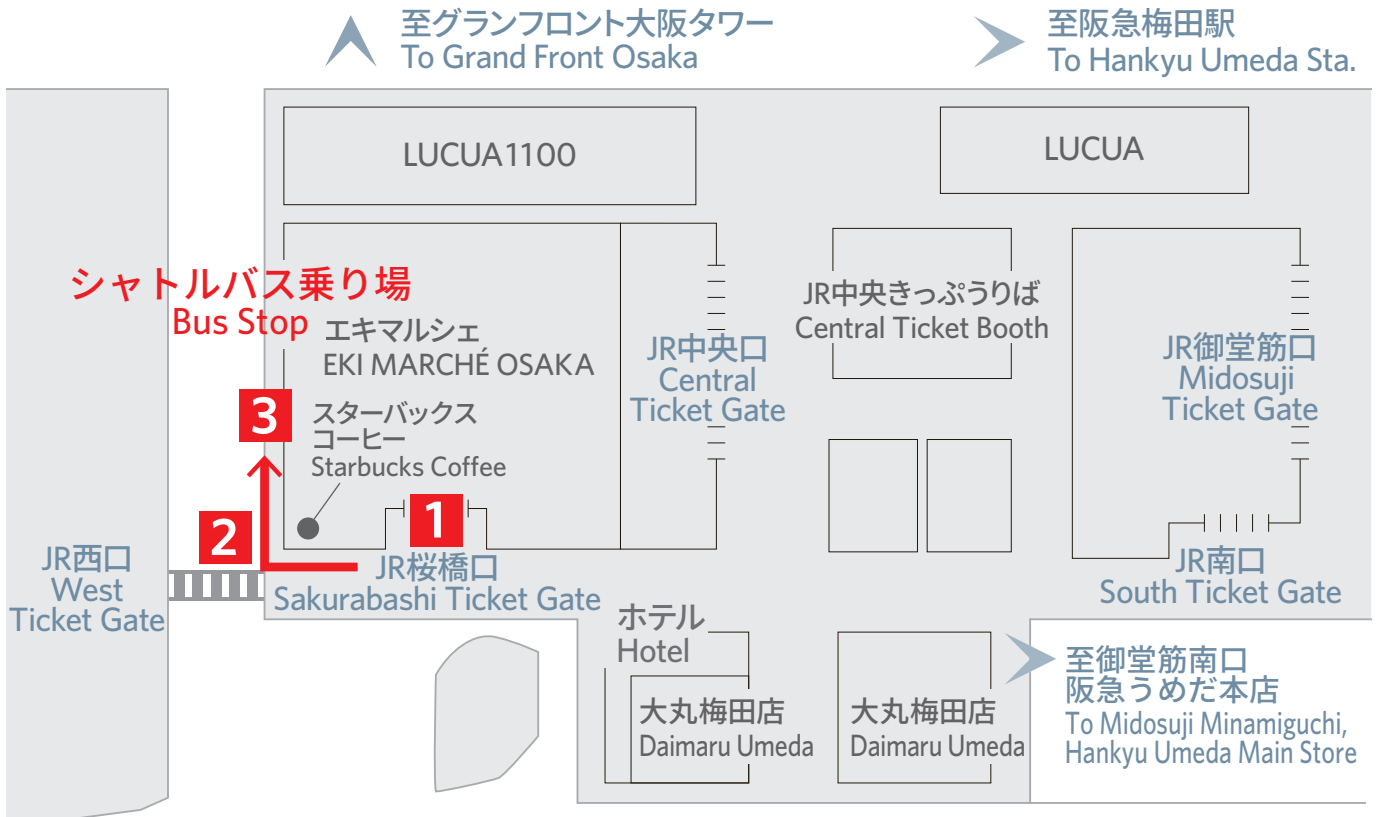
至グランフロント大阪タワー
To Grand Front Osaka

至阪急梅田駅
To Hankyu Umeda Sta.

LUCUA1100

LUCUA

シャトルバス乗り場
Bus Stop

エキマルシェ
EKI MARCHÉ OSAKA

JR中央口
Central Ticket Gate

JR中央きっぷうりば
Central Ticket Booth

JR御堂筋口
Midosuji Ticket Gate

3

スターバックスコーヒー
Starbucks Coffee

1

2

JR西口
West Ticket Gate

JR桜橋口
Sakurabashi Ticket Gate

JR南口
South Ticket Gate

ホテル
Hotel

大丸梅田店
Daimaru Umeda

大丸梅田店
Daimaru Umeda

至御堂筋南口
阪急うめだ本店
To Midosuji Minamiguchi, Hankyu Umeda Main Store